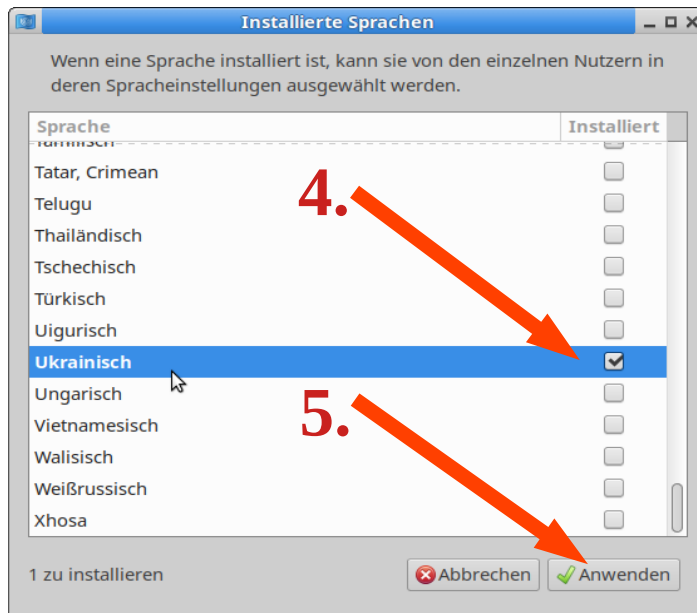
Installierte Sprachen

Wenn eine Sprache installiert ist, kann sie von den einzelnen Nutzern in deren Spracheinstellungen ausgewählt werden.

| Sprache | Installiert |
|---|---|
| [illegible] | ☐ |
| Tatar, Crimean | ☐ |
| Telugu | ☐ |
| Thailändisch | ☐ |
| Tschechisch | ☐ |
| Türkisch | ☐ |
| Uigurisch | ☐ |
| Ukrainisch | ☑ |
| Ungarisch | ☐ |
| Vietnamesisch | ☐ |
| Walisisch | ☐ |
| Weißrussisch | ☐ |
| Xhosa | ☐ |

4.

5.

1 zu installieren

Abbrechen

Anwenden